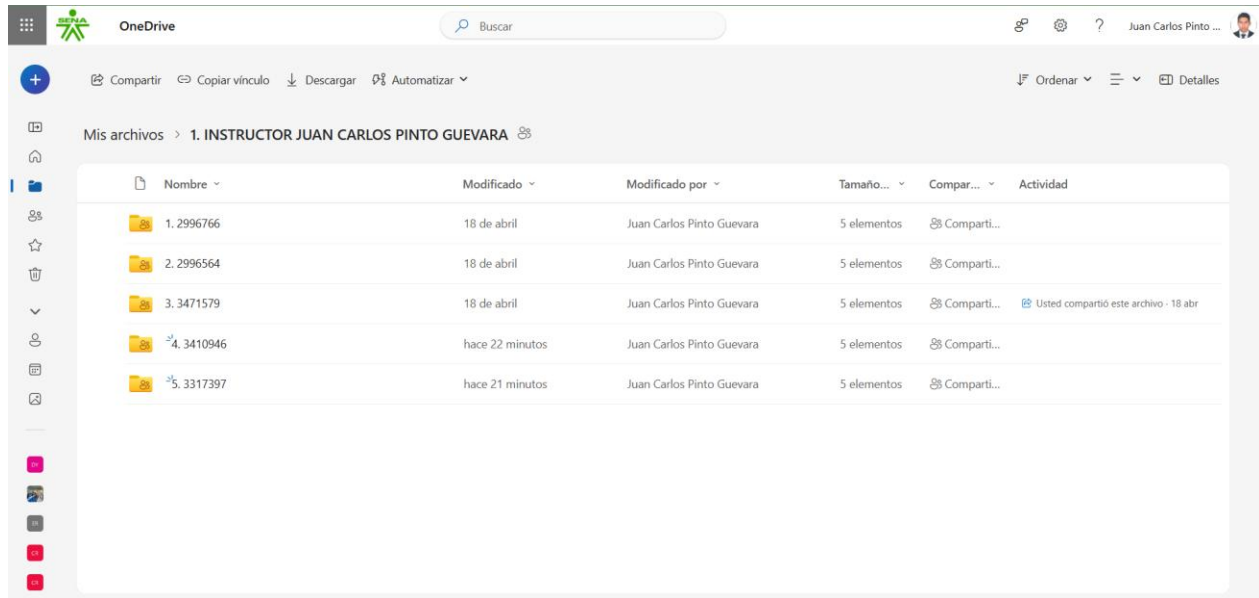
SENA OneDrive

Buscar

Juan Carlos Pinto ...

Compartir Copiar vínculo Descargar Automatizar

Ordenar Detalles

Mis archivos > 1. INSTRUCTOR JUAN CARLOS PINTO GUEVARA

| Nombre | Modificado | Modificado por | Tamaño... | Compar... | Actividad |
|---|---|---|---|---|---|
| 1. 2996766 | 18 de abril | Juan Carlos Pinto Guevara | 5 elementos | Comparti... | |
| 2. 2996564 | 18 de abril | Juan Carlos Pinto Guevara | 5 elementos | Comparti... | |
| 3. 3471579 | 18 de abril | Juan Carlos Pinto Guevara | 5 elementos | Comparti... | Usted compartió este archivo · 18 abr |
| 4. 3410946 | hace 22 minutos | Juan Carlos Pinto Guevara | 5 elementos | Comparti... | |
| 5. 3317397 | hace 21 minutos | Juan Carlos Pinto Guevara | 5 elementos | Comparti... | |